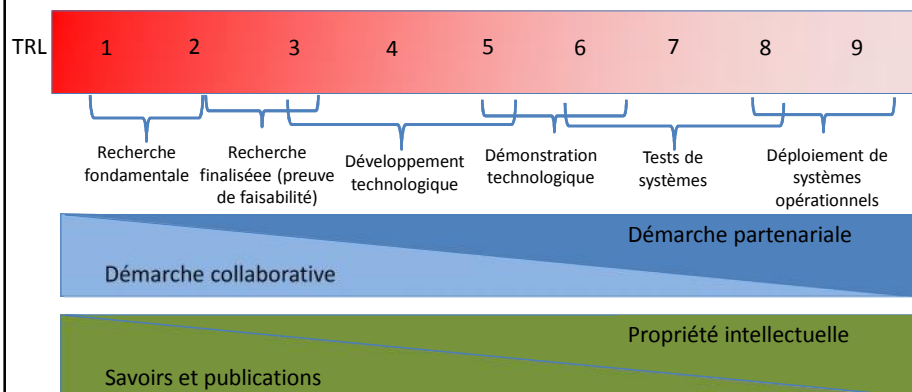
TRL 1 2 3 4 5 6 7 8 9

Recherche fondamentale

Recherche finalisée (preuve de faisabilité)

Développement technologique

Démonstration technologique

Tests de systèmes

Déploiement de systèmes opérationnels

Démarche partenariale

Démarche collaborative

Propriété intellectuelle

Savoirs et publications